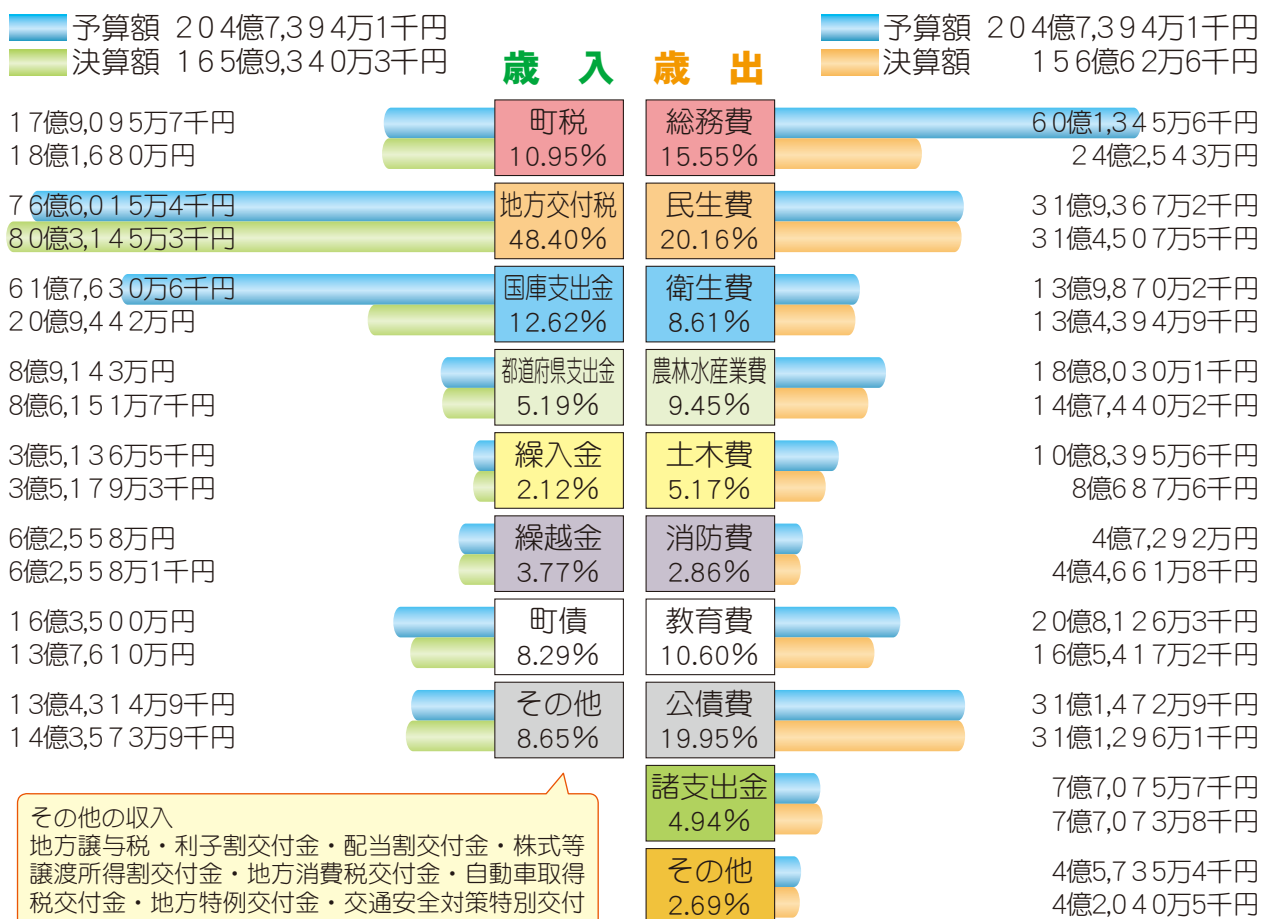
予算額 ２０４億7,３９４万1千円
決算額 １６５億9,３４０万3千円

歳 入 歳 出

予算額 ２０４億7,３９４万1千円
決算額 １５６億６２万6千円

１７億9,０９５万7千円
１８億1,６８０万円
町税
10.95%
総務費
15.55%
６０億1,３４５万6千円
２４億2,５４３万円

７６億6,０１５万4千円
８０億3,１４５万3千円
地方交付税
48.40%
民生費
20.16%
３１億9,３６７万2千円
３１億4,５０７万5千円

６１億7,６３０万6千円
２０億9,４４２万円
国庫支出金
12.62%
衛生費
8.61%
１３億9,８７０万2千円
１３億4,３９４万9千円

8億9,１４３万円
8億6,１５１万7千円
都道府県支出金
5.19%
農林水産業費
9.45%
１８億8,０３０万1千円
１４億7,４４０万2千円

3億5,１３６万5千円
3億5,１７９万3千円
繰入金
2.12%
土木費
5.17%
１０億8,３９５万6千円
8億６８７万6千円

6億2,５５８万円
6億2,５５８万1千円
繰越金
3.77%
消防費
2.86%
4億7,２９２万円
4億4,６６１万8千円

１６億3,５００万円
１３億7,６１０万円
町債
8.29%
教育費
10.60%
２０億8,１２６万3千円
１６億5,４１７万2千円

１３億4,３１４万9千円
１４億3,５７３万9千円
その他
8.65%
公債費
19.95%
３１億1,４７２万9千円
３１億1,２９６万1千円

諸支出金
4.94%
7億7,０７５万7千円
7億7,０７３万8千円

その他
2.69%
4億5,７３５万4千円
4億2,０４０万5千円

その他の収入
地方譲与税・利子割交付金・配当割交付金・株式等譲渡所得割交付金・地方消費税交付金・自動車取得税交付金・地方特例交付金・交通安全対策特別交付